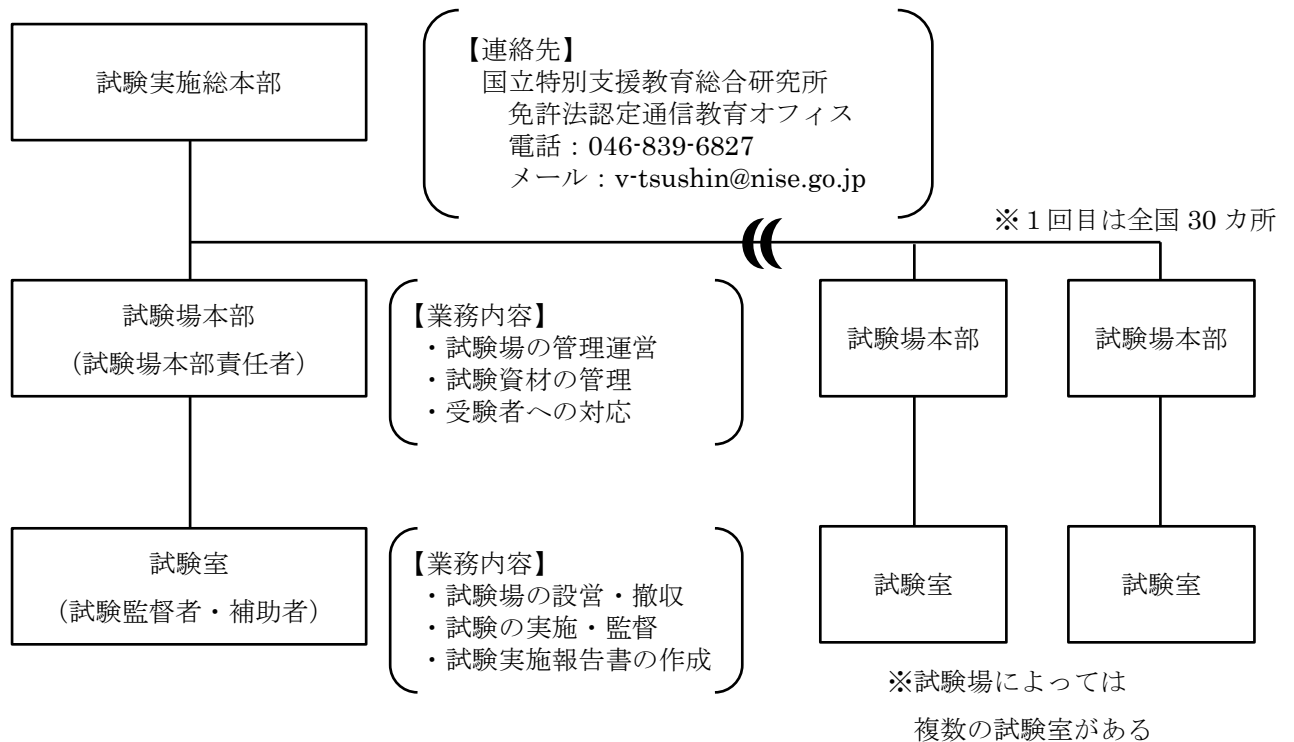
試験実施総本部

【連絡先】
国立特別支援教育総合研究所
免許法認定通信教育オフィス
電話：046-839-6827
メール：v-tsushin@nise.go.jp

※1回目は全国30カ所

試験場本部
（試験場本部責任者）

【業務内容】
・試験場の管理運営
・試験資材の管理
・受験者への対応

試験場本部

試験場本部

試験室
（試験監督者・補助者）

【業務内容】
・試験場の設営・撤収
・試験の実施・監督
・試験実施報告書の作成

試験室

試験室

※試験場によっては
複数の試験室がある